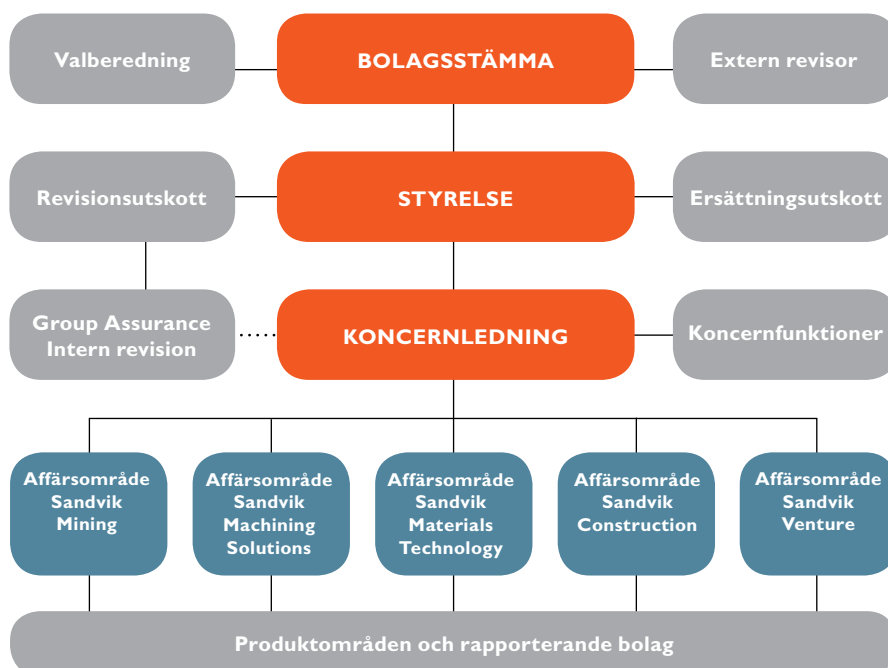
Valberedning

BOLAGSSTÄMMA

Extern revisor

Revisionsutskott

STYRELSE

Ersättningsutskott

Group Assurance
Intern revision

KONCERNLEDNING

Koncernfunktioner

Affärsområde
Sandvik
Mining

Affärsområde
Sandvik
Machining
Solutions

Affärsområde
Sandvik
Materials
Technology

Affärsområde
Sandvik
Construction

Affärsområde
Sandvik
Venture

Produktområden och rapporterande bolag